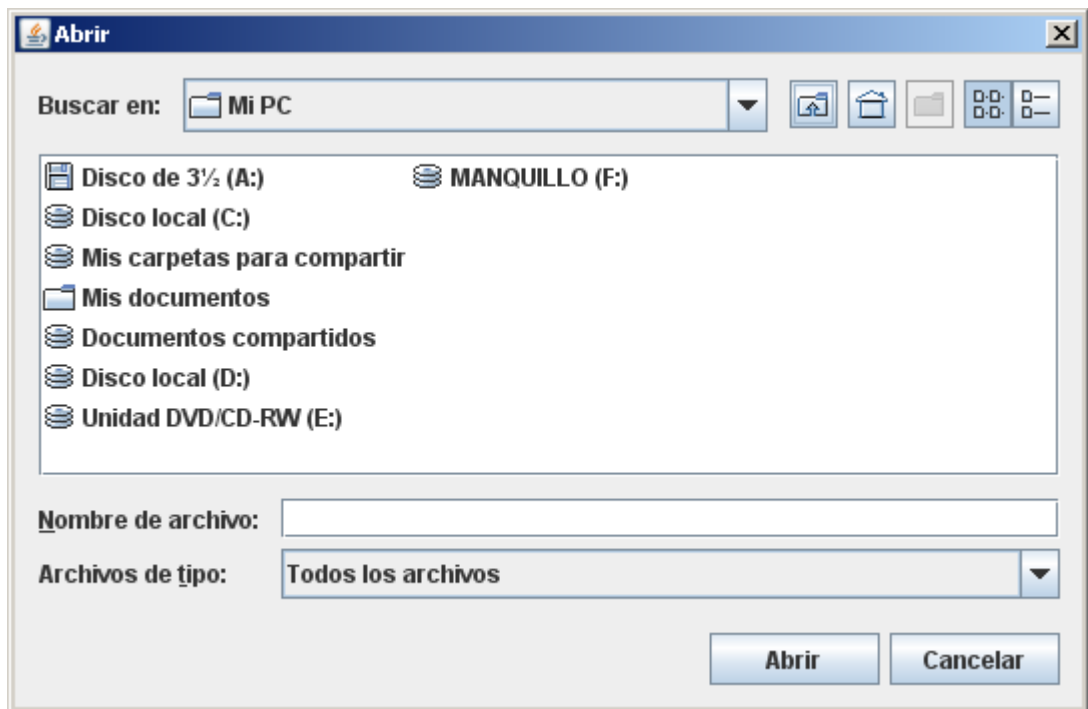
Abrir

Buscar en: Mi PC

Disco de 3½ (A:)
Disco local (C:)
Mis carpetas para compartir
Mis documentos
Documentos compartidos
Disco local (D:)
Unidad DVD/CD-RW (E:)
MANQUILLO (F:)

Nombre de archivo:

Archivos de tipo: Todos los archivos

Abrir
Cancelar